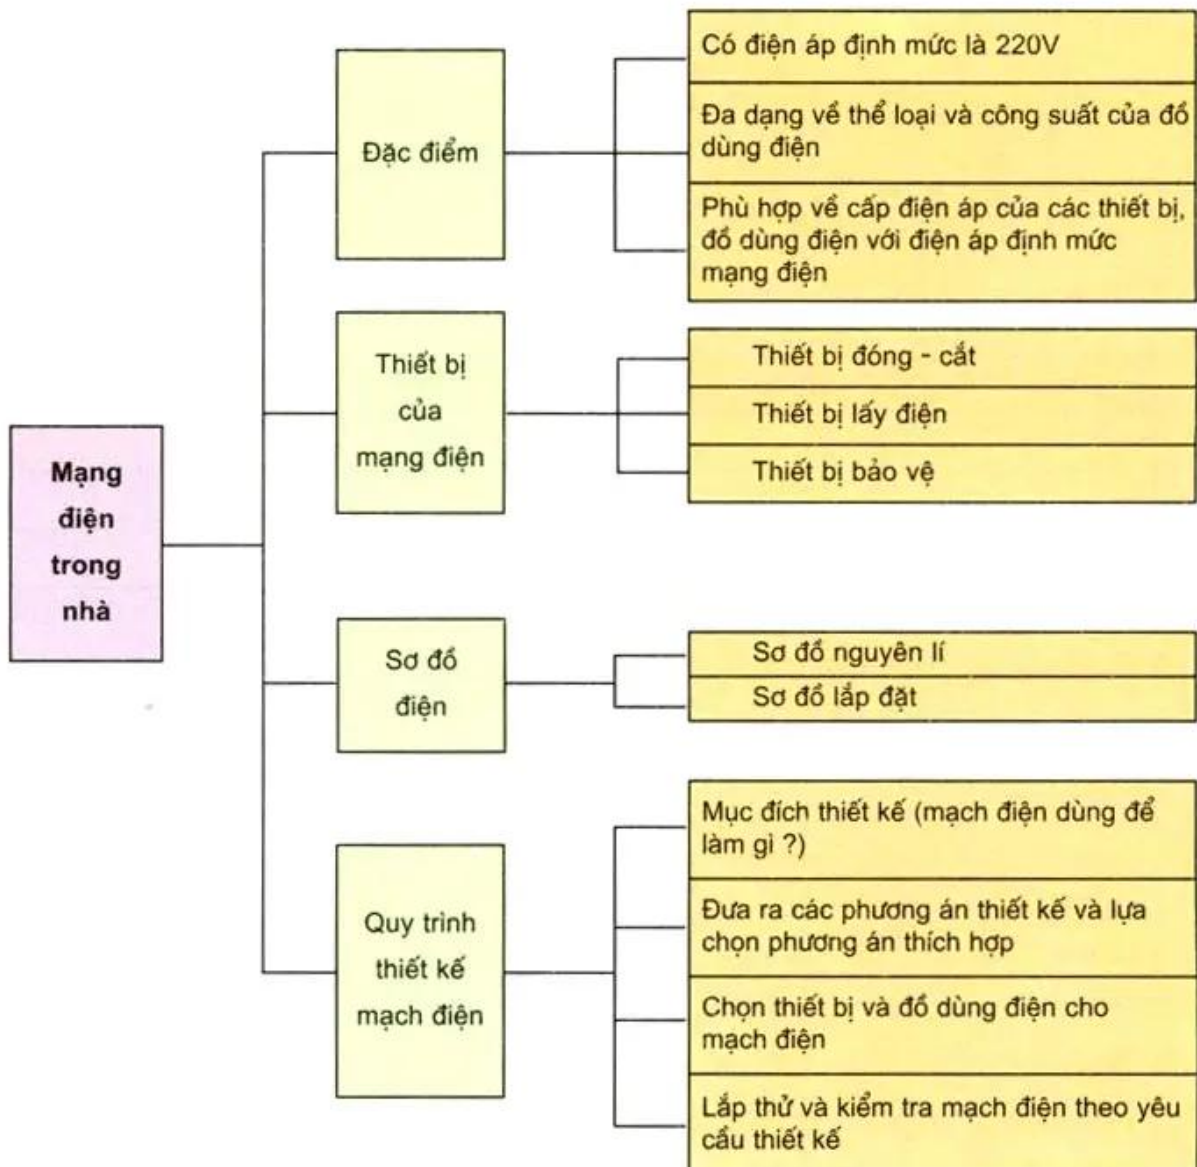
Mạng điện trong nhà

Đặc điểm

Có điện áp định mức là 220V

Đa dạng về thể loại và công suất của đồ dùng điện

Phù hợp về cấp điện áp của các thiết bị, đồ dùng điện với điện áp định mức mạng điện

Thiết bị của mạng điện

Thiết bị đóng - cắt

Thiết bị lấy điện

Thiết bị bảo vệ

Sơ đồ điện

Sơ đồ nguyên lí

Sơ đồ lắp đặt

Quy trình thiết kế mạch điện

Mục đích thiết kế (mạch điện dùng để làm gì ?)

Đưa ra các phương án thiết kế và lựa chọn phương án thích hợp

Chọn thiết bị và đồ dùng điện cho mạch điện

Lắp thử và kiểm tra mạch điện theo yêu cầu thiết kế